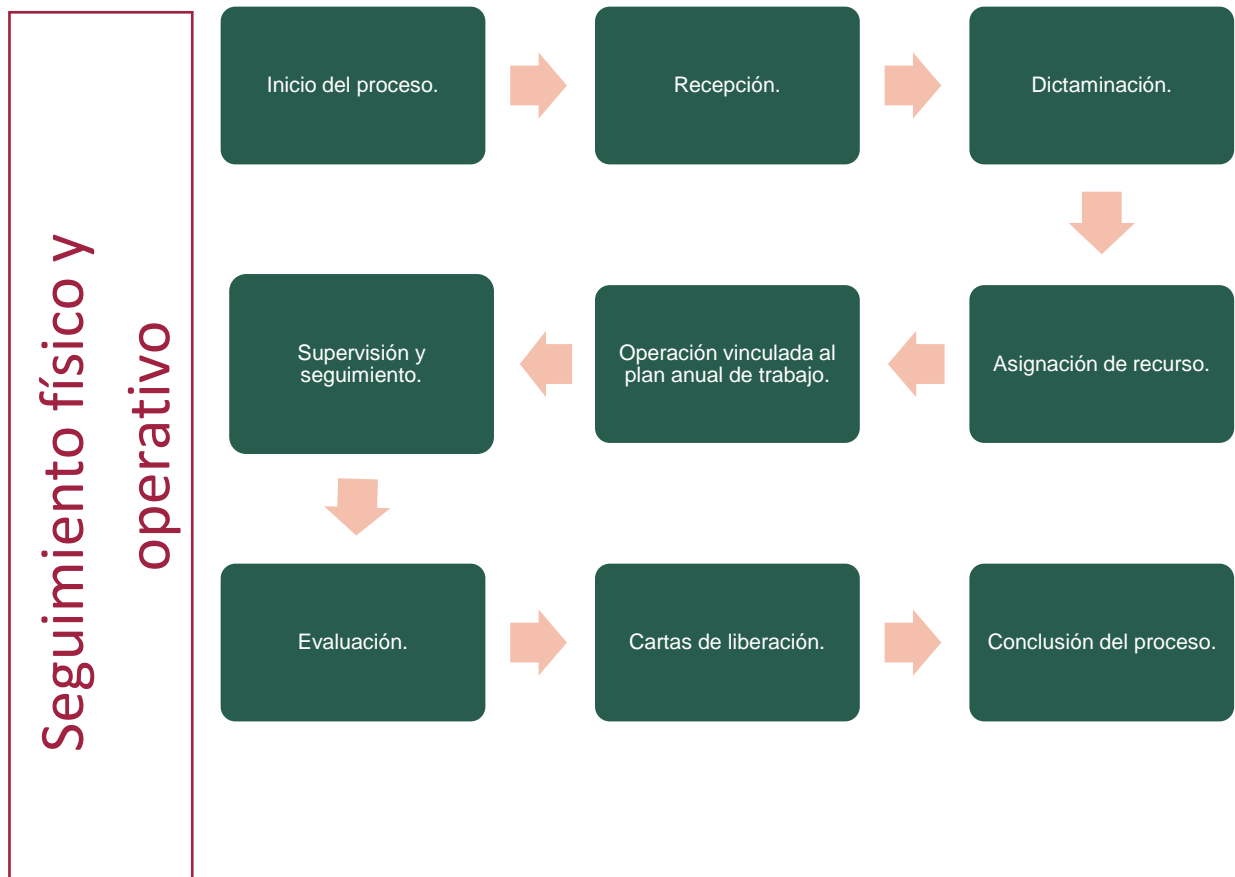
Seguimiento físico y operativo

Inicio del proceso.

Recepción.

Dictaminación.

Asignación de recurso.

Operación vinculada al plan anual de trabajo.

Supervisión y seguimiento.

Evaluación.

Cartas de liberación.

Conclusión del proceso.